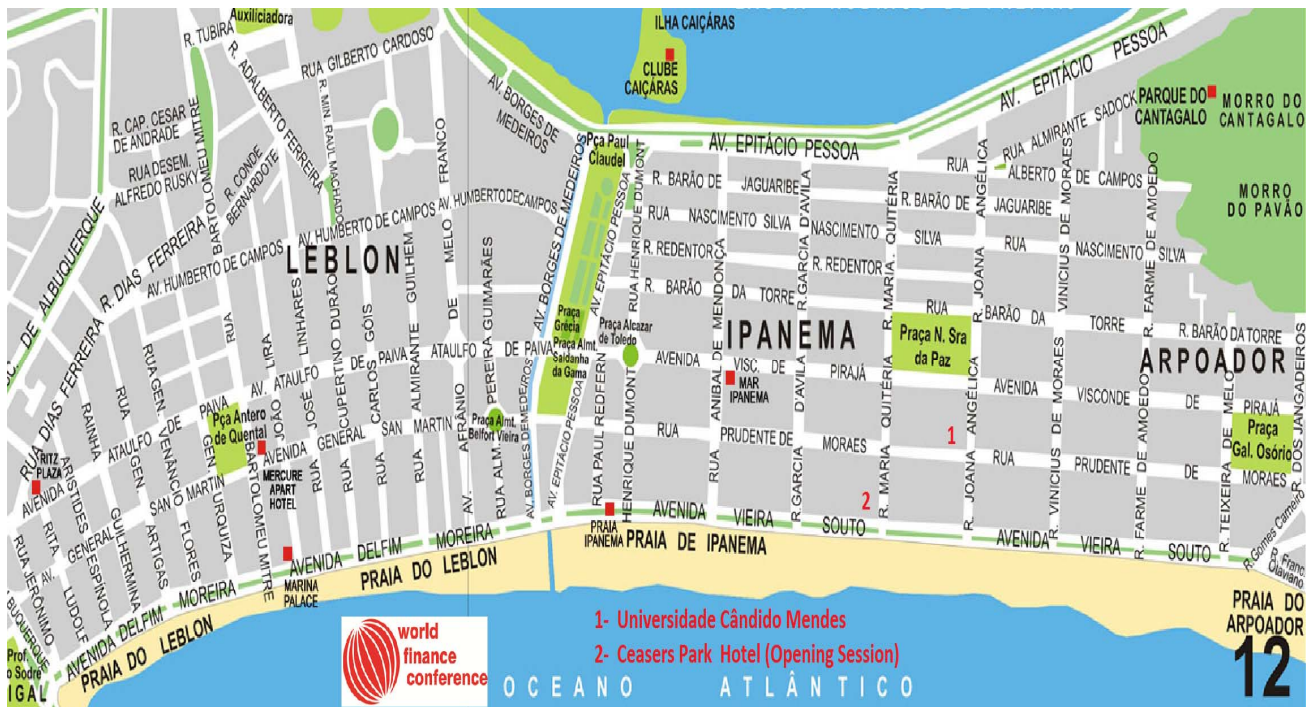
Auxiliciadora
ILHA CAIÇARAS
CLUBE CAIÇARAS
AV. EPITÁCIO PESSOA
PARQUE DO CANTAGALO
MORRO DO CANTAGALO
MORRO DO PAVÃO
R. TUBIRA
R. ADALBERTO FERREIRA
RUA GILBERTO CARDOSO
R. MIN. RAUL MACHADO
R. CAP. CESAR DE ANDRADE
RUA DESEM. ALFREDO RUSKY
R. CONDE BERNARDOTE
BARTOLOMEU MITRE
AV. BORGES DE MEDEIROS
Pça Paul Claudel
AV. EPITÁCIO PESSOA
RUA ALMIRANTE SADOCK
RUA ALBERTO DE CAMPOS
R. BARÃO DE JAGUARIBE
R. BARÃO DE JAGUARIBE
RUA NASCIMENTO SILVA
NASCIMENTO SILVA
RUA NASCIMENTO SILVA
R. REDENTORA
R. REDENTORA
R. BARÃO DA TORRE
RUA BARÃO DA TORRE
R. BARÃO DA TORRE
AV. HUMBERTO DE CAMPOS
AV. HUMBERTO DE CAMPOS
AV. HUMBERTO DE CAMPOS
AV. HUMBERTO DE CAMPOS
LEBLON
IPANEMA
ARPOADOR
AV. DE ALBUQUERQUE
R. DIAS FERREIRA
RUA DIAS FERREIRA
Praça Grécia
Praça Almt. Saldanha da Gama
Praça Alcazar de Toledo
Praça N. Sra da Paz
AVENIDA VISC. DE PIRAJÁ
AVENIDA VISCONDE DE PIRAJÁ
ATAULFO DE PAIVA
AV. ATAULFO DE PAIVA
AVENIDA ATAULFO DE PAIVA
MAR IPANEMA
Pça Antero de Quental
Praça Almt. Belfort Vieira
Praça Gal. Osório
RITZ PLAZA
MERCURE APART HOTEL
MARINA PALACE
PRAIA IPANEMA
RUA PRUDENTE DE MORAES
RUA PRUDENTE DE MORAES
RUA GEN. VENÂNCIO FLORES
RUA GEN. SAN MARTIN
GENERAL URQUIZA
RUA JOSÉ LINHARES
RUA CUPERTINO DURÃO
RUA CARLOS GÓIS
RUA GUILHERME
RUA ALMIRANTE
MELO FRANCO
AV. AFRÂNIO DE MELO FRANCO
RUA ALM. PEREIRA GUIMARÃES
RUA PAUL REDFERN
HENRIQUE DUMONT
RUA ANIBAL DE MENDONÇA
R. GARCIA D'AVILA
R. MARIA QUITÉRIA
R. JOANA ANGÉLICA
R. VINICIUS DE MORAES
R. FARME DE AMOEDO
R. TEIXEIRA DE MELO
R. DOS JANGADEIROS
RUA RAINHA
RUA JERONIMO
RITA LUDOLF
ARISTIDES ESPINOLA
GENERAL GUILHERMINA
GEN. ARTIGAS
AVENIDA DELFIM MOREIRA
AVENIDA VIEIRA SOUTO
PRAIA DO LEBLON
PRAIA DE IPANEMA
PRAIA DO ARPOADOR
R. Gomes Carneiro
R. Franc. Otaviano
1
2
1- Universidade Cândido Mendes
2- Ceasers Park Hotel (Opening Session)
world finance conference
OCEANO ATLÂNTICO
12
Prof. Sodré
IGAL